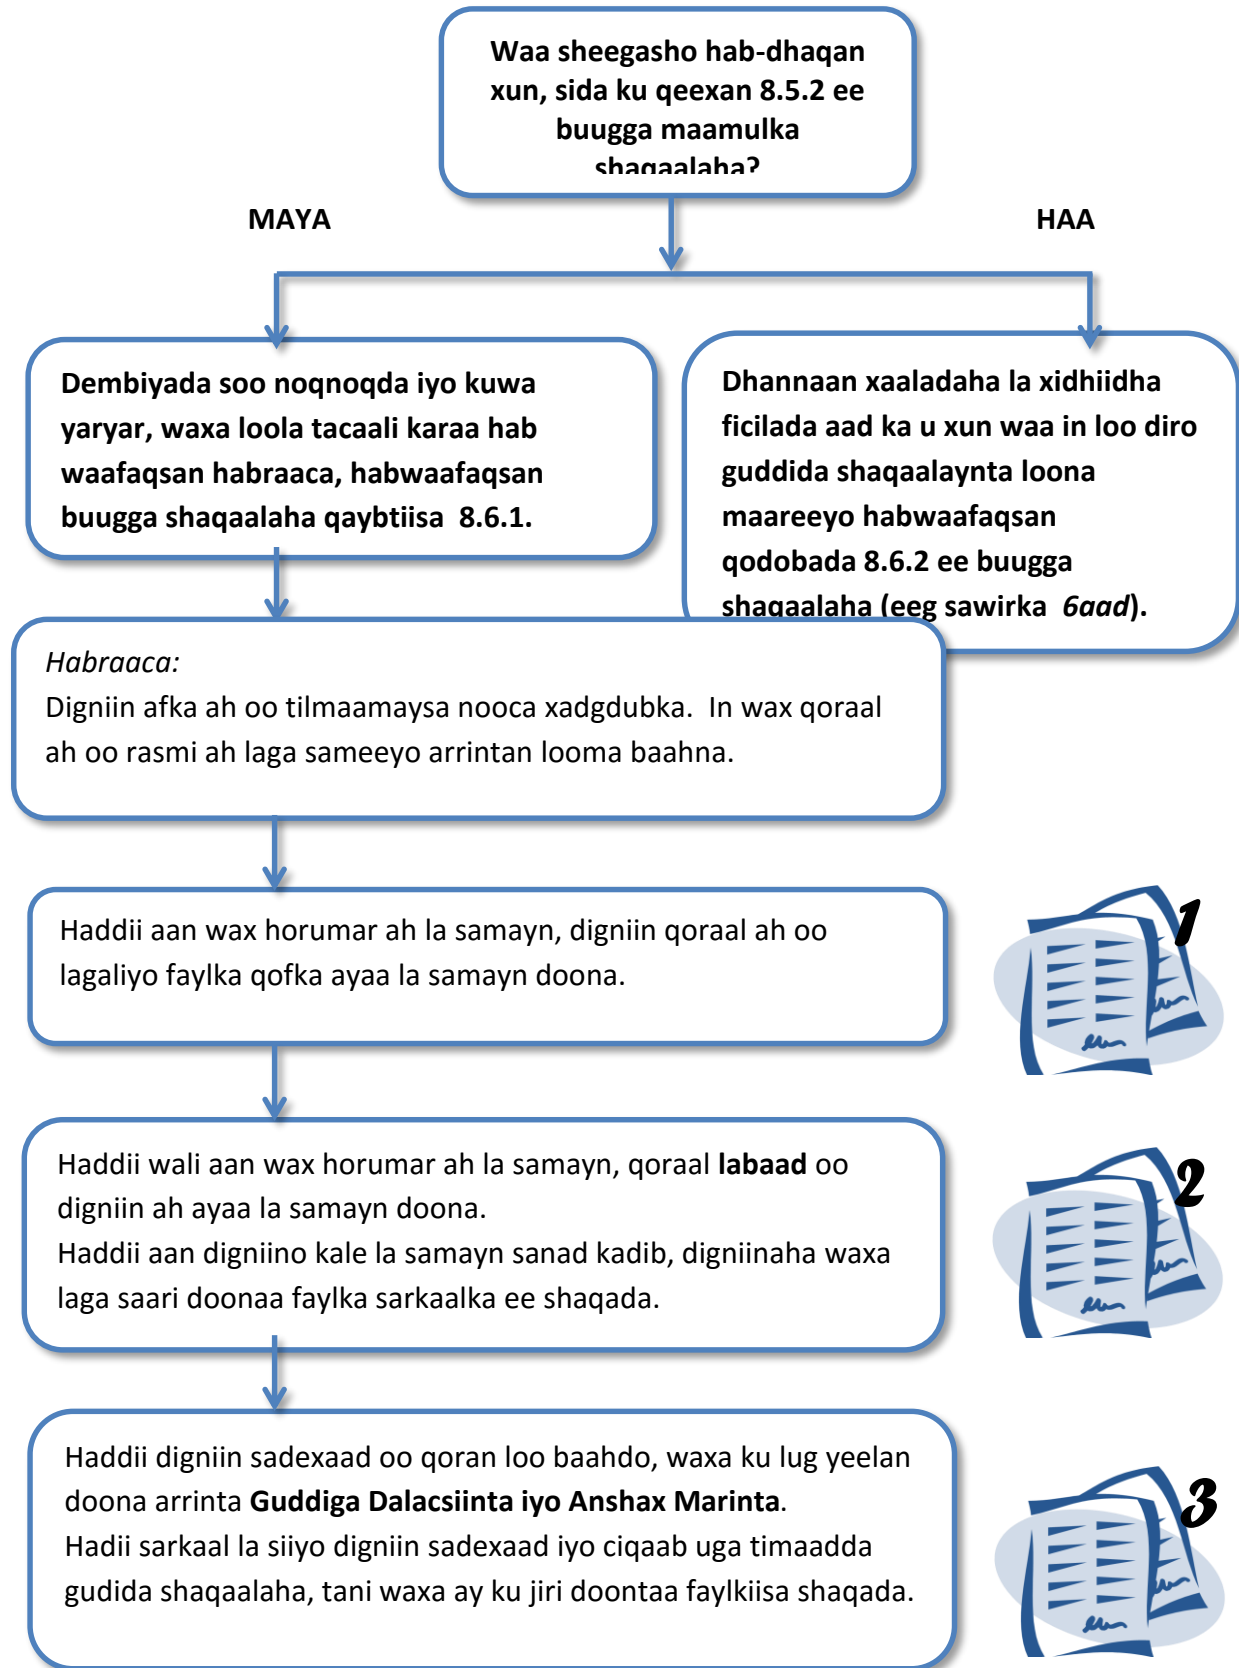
Waa sheegasho hab-dhaqan xun, sida ku qeexan 8.5.2 ee buugga maamulka shaqaalaha?

MAYA

HAA

Dembiyada soo noqnoqda iyo kuwa yaryar, waxa loola tacaali karaa hab waafaqsan habraaca, habwaafaqsan buugga shaqaalaha qaybtiisa 8.6.1.

Dhannaan xaaladaha la xidhiidha ficilada aad ka u xun waa in loo diro guddida shaqaalaynta loona maareeyo habwaafaqsan qodobada 8.6.2 ee buugga shaqaalaha (eeg sawirka 6aad).

Habraaca:
Digniin afka ah oo tilmaamaysa nooca xadgdubka. In wax qoraal ah oo rasmi ah laga sameeyo arrintan looma baahna.

Haddii aan wax horumar ah la samayn, digniin qoraal ah oo lagaliyo faylka qofka ayaa la samayn doona.

1

Haddii wali aan wax horumar ah la samayn, qoraal **labaad** oo digniin ah ayaa la samayn doona.
Haddii aan digniino kale la samayn sanad kadib, digniinaha waxa laga saari doonaa faylka sarkaalka ee shaqada.

2

Haddii digniin sadexaad oo qoran loo baahdo, waxa ku lug yeelan doona arrinta **Guddiga Dalacsiinta iyo Anshax Marinta**.
Hadii sarkaal la siiyo digniin sadexaad iyo ciqaab uga timaadda gudida shaqaalaha, tani waxa ay ku jiri doontaa faylkiisa shaqada.

3